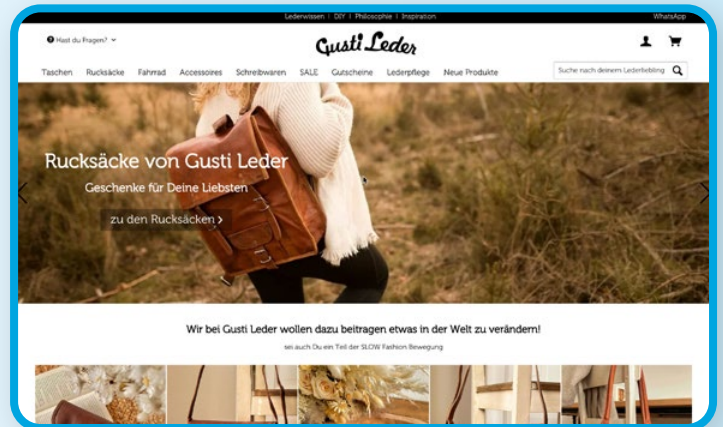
Lederwissen | DIY | Philosophie | Inspiration
WhatsApp

Hast du Fragen?

Gusti Leder

Taschen Rucksäcke Fahrrad Accessoires Schreibwaren SALE Gutscheine Lederpflege Neue Produkte

Suche nach deinem Lederliebling

Rucksäcke von Gusti Leder
Geschenke für Deine Liebsten
zu den Rucksäcken >

Wir bei Gusti Leder wollen dazu beitragen etwas in der Welt zu verändern!
sei auch Du ein Teil der SLOW Fashion Bewegung